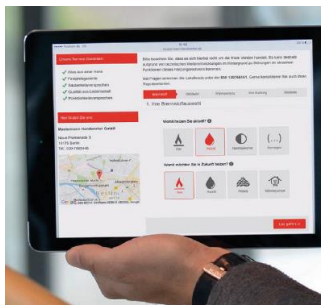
Ihre Vorteile

Alles aus einer Hand
Festpreisgarantie
Kostenlose Beratung

Musterort

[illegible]

1. Ihre Brennstoffauswahl

Womit heizen Sie aktuell?

Gas
Heizöl
Strom
Sonstiges

Womit möchten Sie in Zukunft heizen?

Gas
Heizöl
Holz
Wärmepumpe

Los geht's